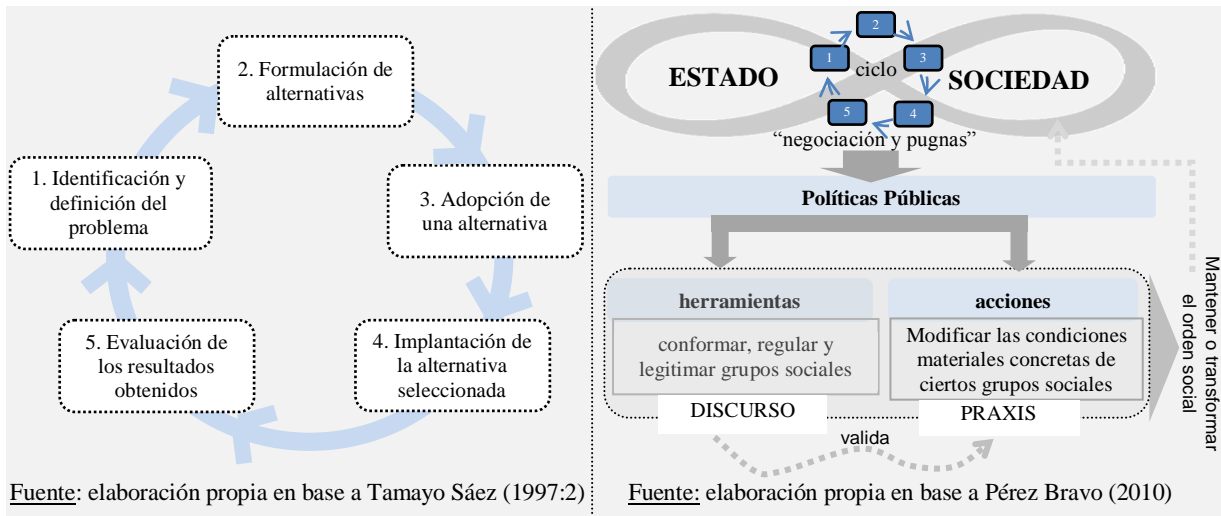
2. Formulación de alternativas

1. Identificación y definición del problema

3. Adopción de una alternativa

5. Evaluación de los resultados obtenidos

4. Implantación de la alternativa seleccionada

Fuente: elaboración propia en base a Tamayo Sáez (1997:2)

2

1

3

ESTADO

ciclo

SOCIEDAD

5

4

“negociación y pugnas”

Políticas Públicas

herramientas

acciones

conformar, regular y legitimar grupos sociales

Modificar las condiciones materiales concretas de ciertos grupos sociales

DISCURSO

PRAXIS

valida

Mantener o transformar el orden social

Fuente: elaboración propia en base a Pérez Bravo (2010)